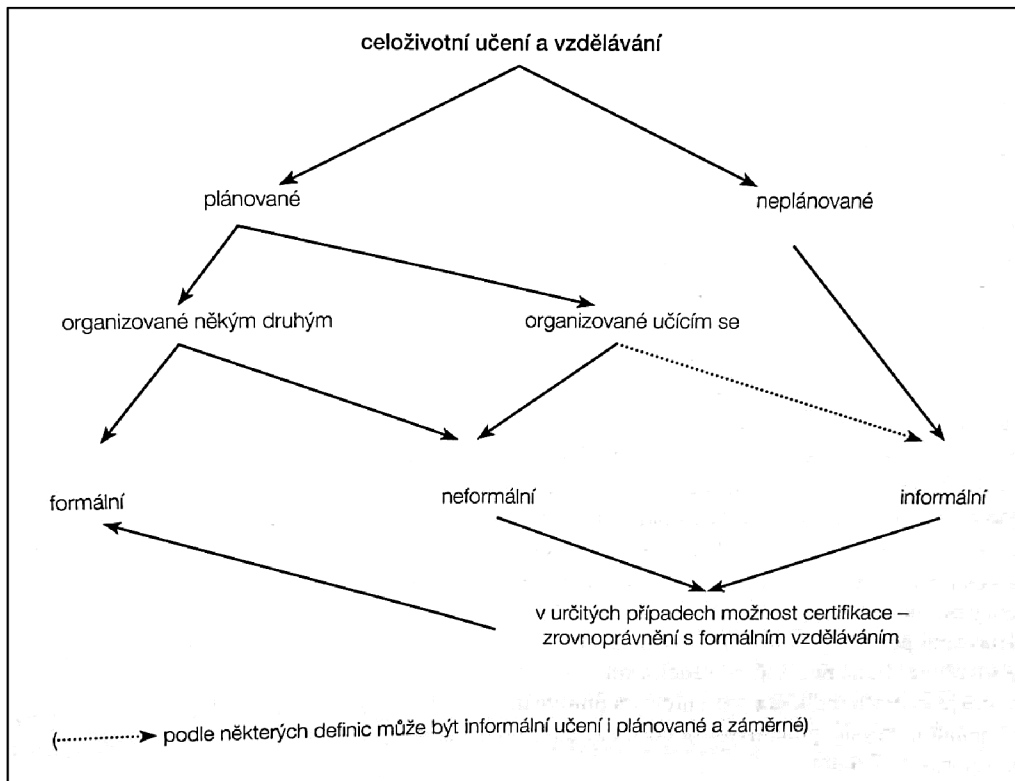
celoživotní učení a vzdělávání

plánované

neplánované

organizované někým druhým

organizované učícím se

formální

neformální

informální

v určitých případech možnost certifikace – zrovnoprávnění s formálním vzděláváním

(→ podle některých definic může být informální učení i plánované a záměrné)